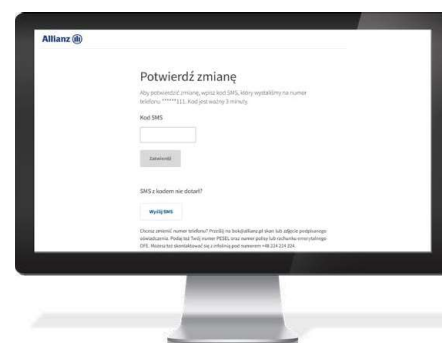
Allianz

Potwierdź zmianę

Aby potwierdzić zmianę, wpisz kod SMS, który wysłaliśmy na numer telefonu ******111. Kod jest ważny 3 minuty.

Kod SMS

Zatwierdź

SMS z kodem nie dotarł?

Wyślij SMS

Chcesz zmienić numer telefonu? Prześlij na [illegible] skan lub zdjęcie podpisanego oświadczenia. Podaj też Twój numer PESEL oraz numer polisy lub rachunku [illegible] OFE. Możesz też skontaktować się z infolinią pod numerem +48 224 224 224.